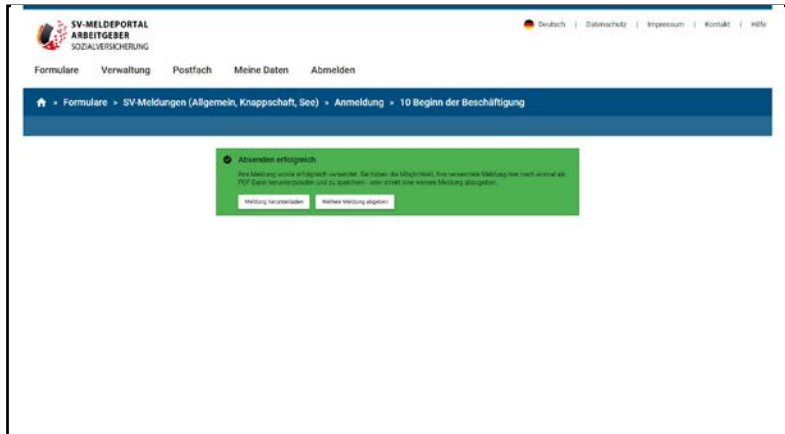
SV-MELDEPORTAL
ARBEITGEBER
SOZIALVERSICHERUNG

Deutsch | Datenschutz | Impressum | Kontakt | Hilfe

Formulare Verwaltung Postfach Meine Daten Abmelden

» Formulare » SV-Meldungen (Allgemein, Knappschaft, See) » Anmeldung » 10 Beginn der Beschäftigung

Absenden erfolgreich

Ihre Meldung wurde erfolgreich versendet. Sie haben die Möglichkeit, Ihre versendete Meldung hier noch einmal als PDF-Datei herunterzuladen und zu speichern - oder direkt eine weitere Meldung abzugeben.

Meldung herunterladen Weitere Meldung abgeben